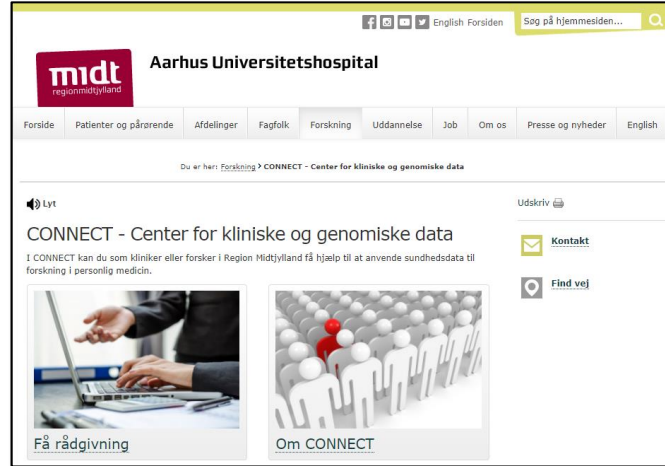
English Forsiden Søg på hjemmesiden...

midt
regionmidtjylland

Aarhus Universitetshospital

Forside | Patienter og pårørende | Afdelinger | Fagfolk | Forskning | Uddannelse | Job | Om os | Presse og nyheder | English

Du er her: Forskning > CONNECT - Center for kliniske og genomiske data

Lyt

CONNECT - Center for kliniske og genomiske data

I CONNECT kan du som kliniker eller forsker i Region Midtjylland få hjælp til at anvende sundhedsdata til forskning i personlig medicin.

Få rådgivning

Om CONNECT

Udskriv

Kontakt

Find vej